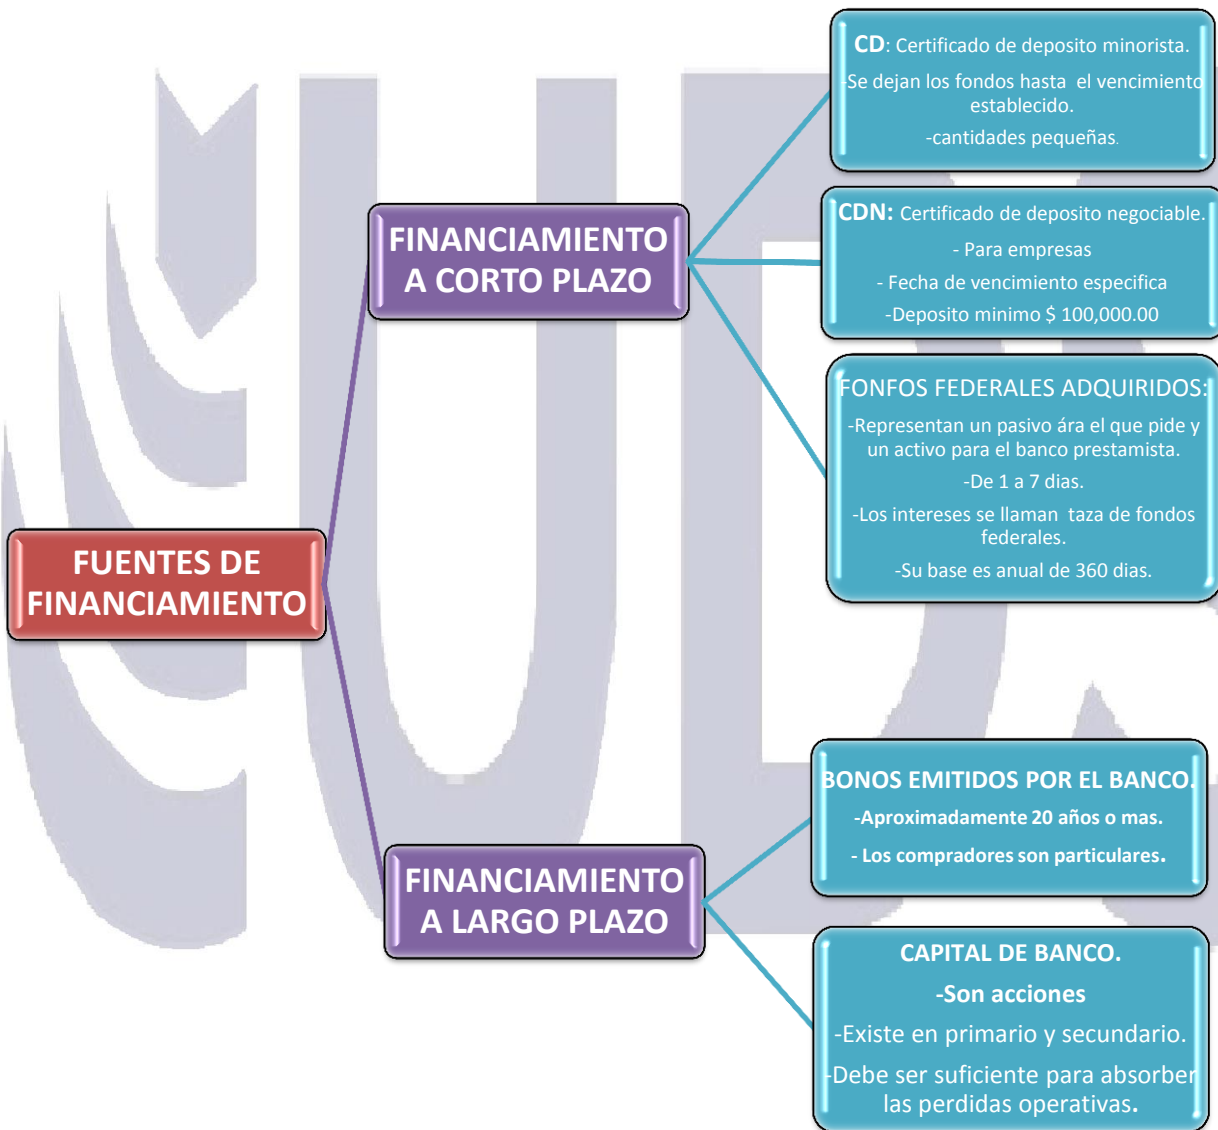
FUENTES DE FINANCIAMIENTO

FINANCIAMIENTO A CORTO PLAZO

CD: Certificado de deposito minorista.

-Se dejan los fondos hasta el vencimiento establecido.

-cantidades pequeñas.

CDN: Certificado de deposito negociable.

- Para empresas

- Fecha de vencimiento especifica

-Deposito minimo $ 100,000.00

FONFOS FEDERALES ADQUIRIDOS:

-Representan un pasivo ára el que pide y un activo para el banco prestamista.

-De 1 a 7 dias.

-Los intereses se llaman taza de fondos federales.

-Su base es anual de 360 dias.

FINANCIAMIENTO A LARGO PLAZO

BONOS EMITIDOS POR EL BANCO.

-Aproximadamente 20 años o mas.

- Los compradores son particulares.

CAPITAL DE BANCO.

-Son acciones

-Existe en primario y secundario.

-Debe ser suficiente para absorber las perdidas operativas.